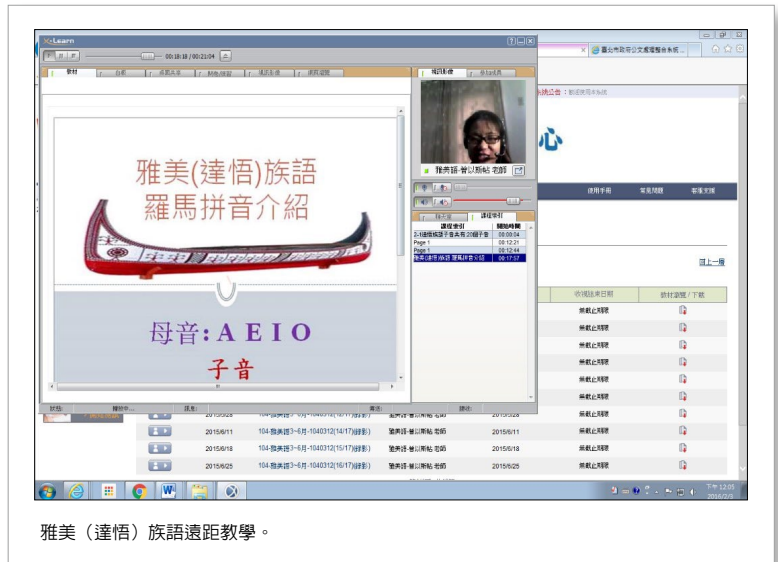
JoinNet

00:18:18 / 00:21:04

教材 白板 桌面共享 網頁導覽 播放影像 資料連接

雅美(達悟)族語
羅馬拼音介紹

母音: A E I O
子音

視訊影像 參與成員

雅美語-曾以斯帖 老師

課程索引

| 課程索引 | 開始時間 |
|---|---|
| 2-1雅美族語子音共有20個子音 | 00:00:04 |
| Page 1 | 00:12:21 |
| Page 1 | 00:12:44 |
| 雅美(達悟)族語 羅馬拼音介紹 | 00:17:57 |

臺北市政府公文處理整合系統

系統公告: 歡迎使用本系統

心

使用手冊 常見問題 客服支援

回上一層

| | 收視結束日期 | 教材瀏覽/下載 |
|---|---|---|
| | | 無載此期限 |
| | | 無載此期限 |
| | | 無載此期限 |
| | | 無載此期限 |
| | | 無載此期限 |
| | | 無載此期限 |
| 2015/5/28 | 104-雅美語3~6月-1040312(13/17)(錄影) 雅美語-曾以斯帖 老師 2015/5/28 | 無載此期限 |
| 2015/6/11 | 104-雅美語3~6月-1040312(14/17)(錄影) 雅美語-曾以斯帖 老師 2015/6/11 | 無載此期限 |
| 2015/6/18 | 104-雅美語3~6月-1040312(15/17)(錄影) 雅美語-曾以斯帖 老師 2015/6/18 | 無載此期限 |
| 2015/6/25 | 104-雅美語3~6月-1040312(16/17)(錄影) 雅美語-曾以斯帖 老師 2015/6/25 | 無載此期限 |

狀態: 播放中... 訊息: 傳送: 接收:

下午 12:05
2015/2/3

雅美（達悟）族語遠距教學。